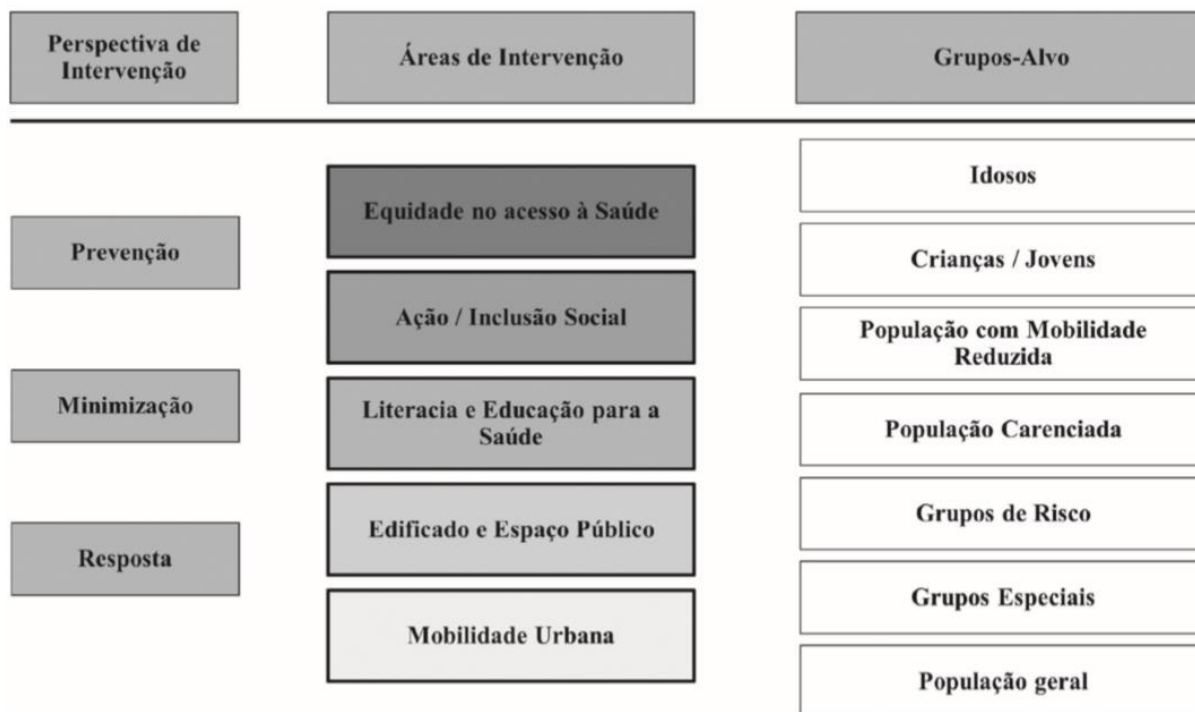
Perspectiva de Intervenção

Áreas de Intervenção

Grupos-Alvo

Prevenção

Minimização

Resposta

Equidade no acesso à Saúde

Ação / Inclusão Social

Literacia e Educação para a Saúde

Edificado e Espaço Público

Mobilidade Urbana

Idosos

Crianças / Jovens

População com Mobilidade Reduzida

População Carenciada

Grupos de Risco

Grupos Especiais

População geral